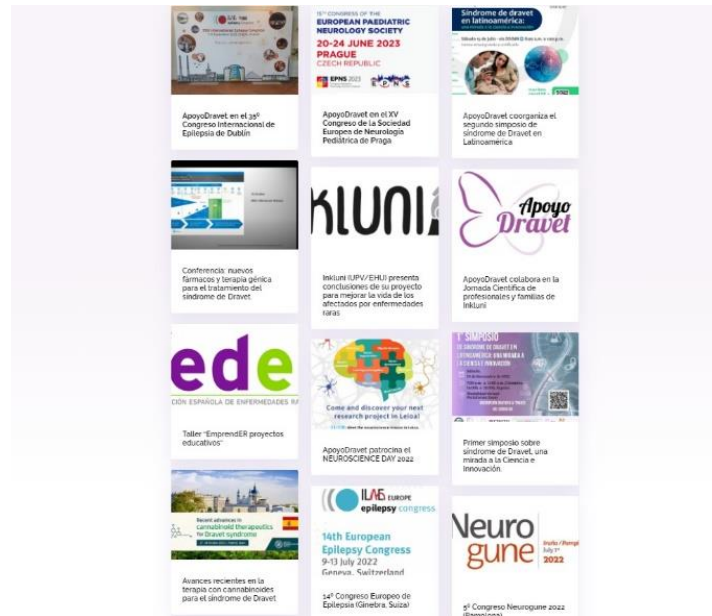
15TH CONGRESS OF THE
EUROPEAN PAEDIATRIC NEUROLOGY SOCIETY
20-24 JUNE 2023
PRAGUE
CZECH REPUBLIC
EPNS 2023 EPNS

Síndrome de dravet en latinoamérica:

ApoyoDravet en el 35º Congreso Internacional de Epilepsia de Dublín

ApoyoDravet en el XV Congreso de la Sociedad Europea de Neurología Pediátrica de Praga

ApoyoDravet coorganiza el segundo simposio de síndrome de Dravet en Latinoamérica

Conferencia: nuevos fármacos y terapia génica para el tratamiento del síndrome de Dravet

Inkluni (UPV/EHU) presenta conclusiones de su proyecto para mejorar la vida de los afectados por enfermedades raras

Apoyo Dravet

ApoyoDravet colabora en la Jornada Científica de profesionales y familias de Inkluni

ede
CIÓN ESPAÑOLA DE ENFERMEDADES RA

Come and discover your next research project in Leioa!

1. SIMPOSIO

Taller "EmprendER proyectos educativos"

ApoyoDravet patrocina el NEUROSCIENCE DAY 2022

Primer simposio sobre síndrome de Dravet, una mirada a la Ciencia e Innovación.

Recent advances in cannabinoid therapeutics for Dravet syndrome

ILAE EUROPE epilepsy congress
14th European Epilepsy Congress
9-13 July 2022
Geneva, Switzerland

Neuro gune 2022

Avances recientes en la terapia con cannabinoides para el síndrome de Dravet

14º Congreso Europeo de Epilepsia (Ginebra, Suiza)

5º Congreso Neurogune 2022 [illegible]